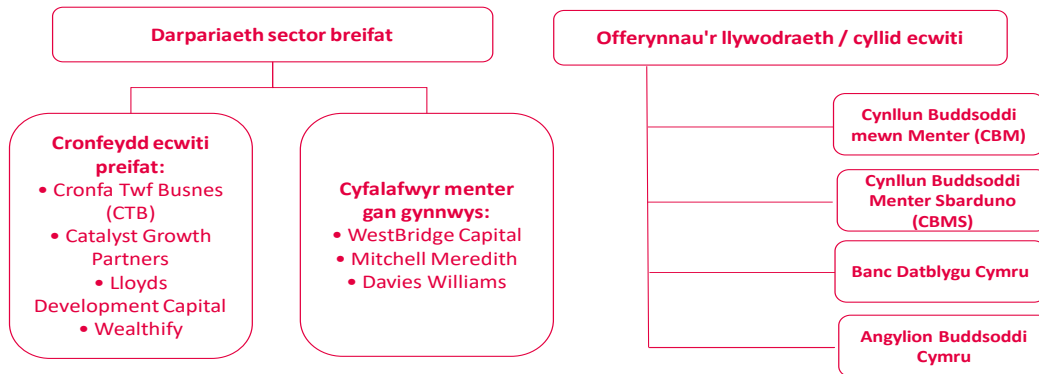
Darpariaeth sector breifat

Cronfeydd ecwiti preifat:
• Cronfa Twf Busnes (CTB)
• Catalyst Growth Partners
• Lloyds Development Capital
• Wealthify

Cyfalafwyr menter gan gynnwys:
• WestBridge Capital
• Mitchell Meredith
• Davies Williams

Offerynnau'r llywodraeth / cyllid ecwiti

Cynllun Buddsoddi mewn Menter (CBM)

Cynllun Buddsoddi Menter Sbarduno (CBMS)

Banc Datblygu Cymru

Angylion Buddsoddi Cymru